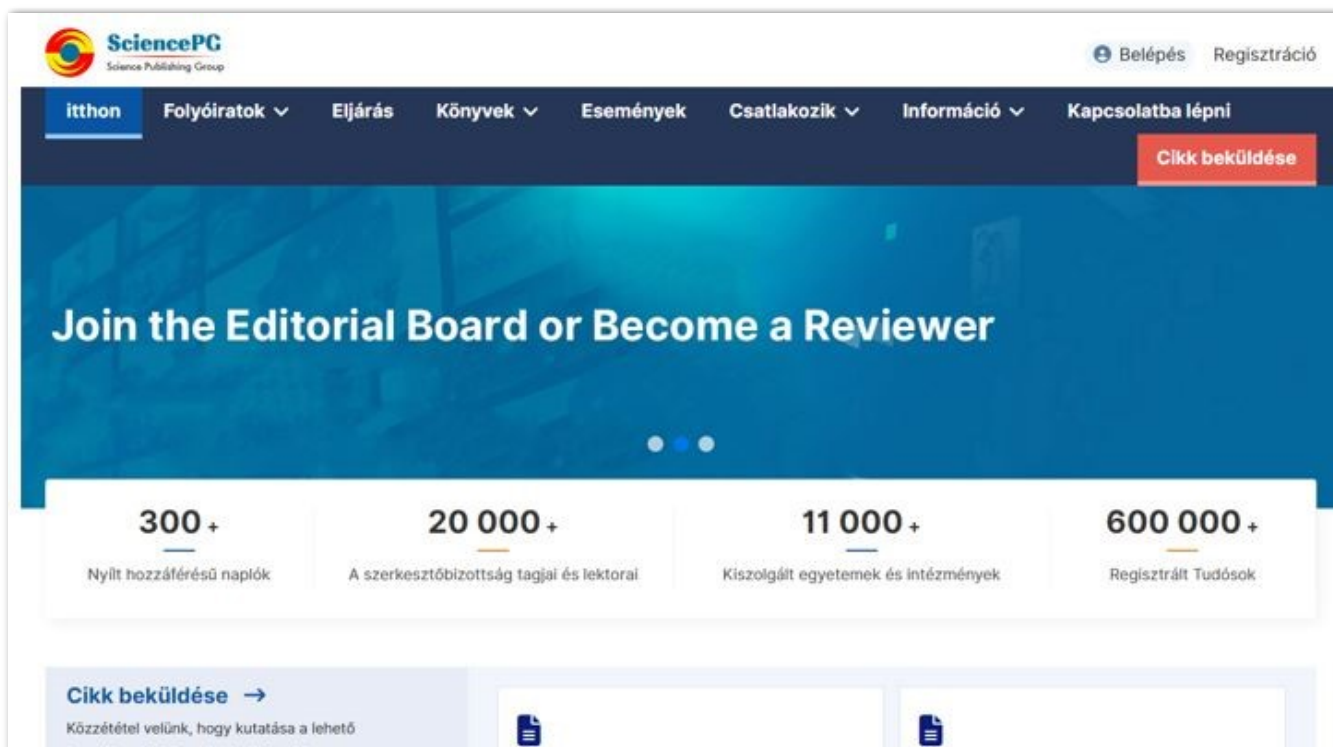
SciencePG
Science Publishing Group

Belépés Regisztráció

itthon Folyóiratok Eljárás Könyvek Események Csatlakozik Információ Kapcsolatba lépni

Cikk beküldése

Join the Editorial Board or Become a Reviewer

300+
Nyílt hozzáférésű naplók

20 000+
A szerkesztőbizottság tagjai és lektorai

11 000+
Kiszolgált egyetemek és intézmények

600 000+
Regisztrált Tudósok

Cikk beküldése →
Közzététel velünk, hogy kutatása a lehető